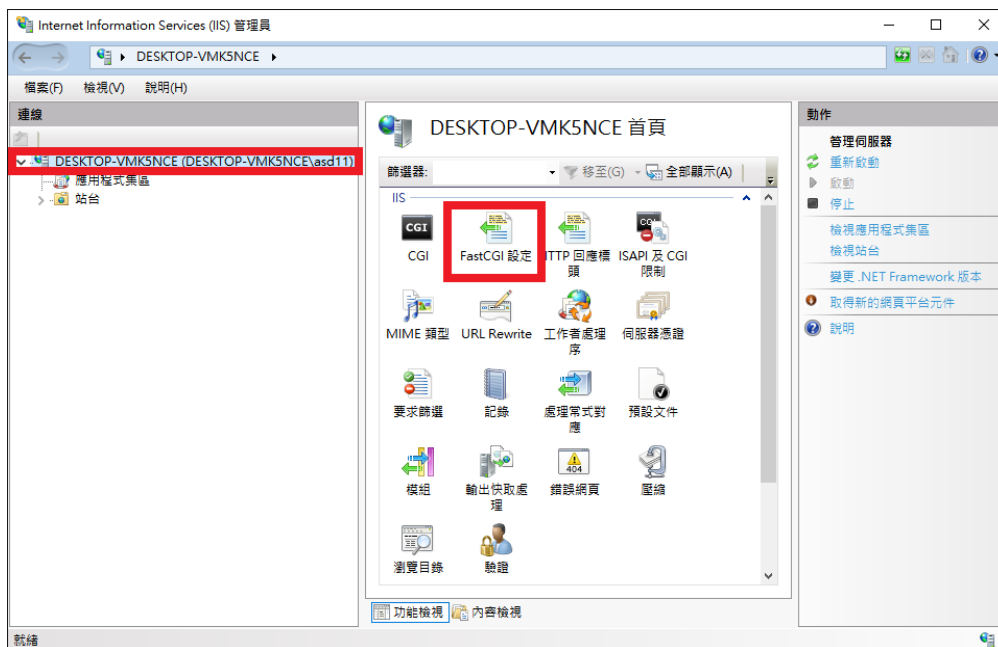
Internet Information Services (IIS) 管理員

DESKTOP-VMK5NCE ▸

檔案(F) 檢視(V) 說明(H)

連線

DESKTOP-VMK5NCE (DESKTOP-VMK5NCE\asd11)
應用程式集區
站台

DESKTOP-VMK5NCE 首頁

篩選器: 移至(G) 全部顯示(A)

IIS

CGI
CGI
FastCGI 設定
HTTP 回應標頭
ISAPI 及 CGI 限制
MIME 類型
URL Rewrite
工作者處理序
伺服器憑證
要求篩選
記錄
處理常式對應
預設文件
404
模組
輸出快取處理
錯誤網頁
壓縮
瀏覽目錄
驗證

功能檢視 內容檢視

動作

管理伺服器
重新啟動
啟動
停止
檢視應用程式集區
檢視站台
變更 .NET Framework 版本
取得新的網頁平台元件
說明

就緒